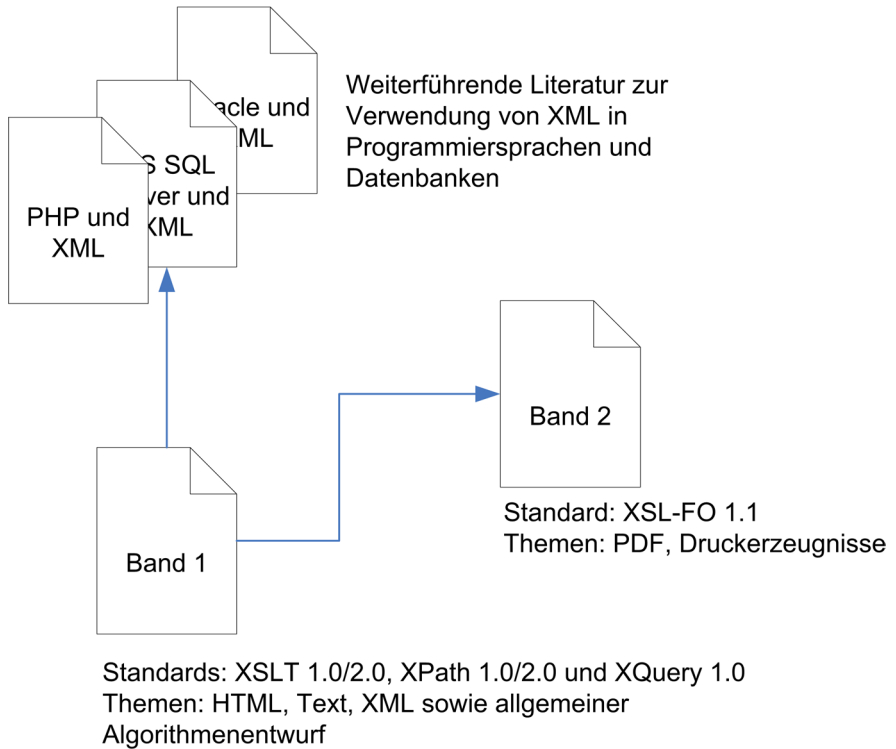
acle und
ML

S SQL
ver und
XML

PHP und
XML

Weiterführende Literatur zur Verwendung von XML in Programmiersprachen und Datenbanken

Band 2

Standard: XSL-FO 1.1
Themen: PDF, Druckerzeugnisse

Band 1

Standards: XSLT 1.0/2.0, XPath 1.0/2.0 und XQuery 1.0
Themen: HTML, Text, XML sowie allgemeiner Algorithmenentwurf